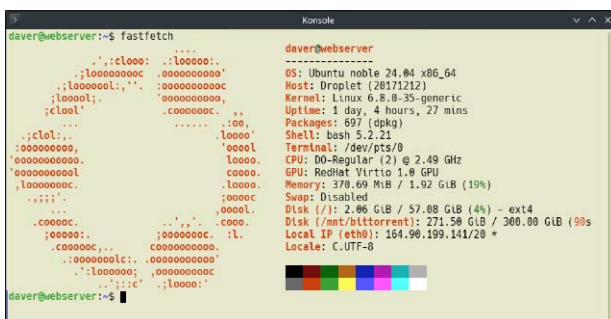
Konsole

daver@webserver:~$ fastfetch

daver@webserver
---------------
OS: Ubuntu noble 24.04 x86_64
Host: Droplet (20171212)
Kernel: Linux 6.8.0-35-generic
Uptime: 1 day, 4 hours, 27 mins
Packages: 697 (dpkg)
Shell: bash 5.2.21
Terminal: /dev/pts/0
CPU: DO-Regular (2) @ 2.49 GHz
GPU: RedHat Virtio 1.0 GPU
Memory: 370.69 MiB / 1.92 GiB (19%)
Swap: Disabled
Disk (/): 2.06 GiB / 57.08 GiB (4%) - ext4
Disk (/mnt/bittorrent): 271.50 GiB / 300.00 GiB (90s
Local IP (eth0): 164.90.199.141/20 *
Locale: C.UTF-8

daver@webserver:~$